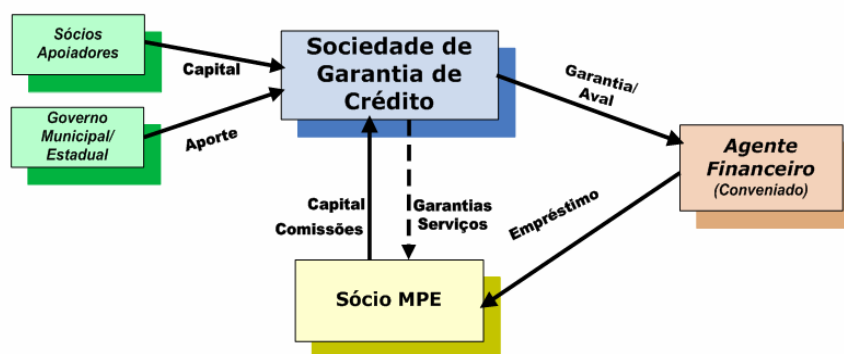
Sócios Apoiadores

Capital

Governo Municipal/ Estadual

Aporte

Sociedade de Garantia de Crédito

Garantia/ Aval

Agente Financeiro (Conveniado)

Capital Comissões

Garantias Serviços

Empréstimo

Sócio MPE